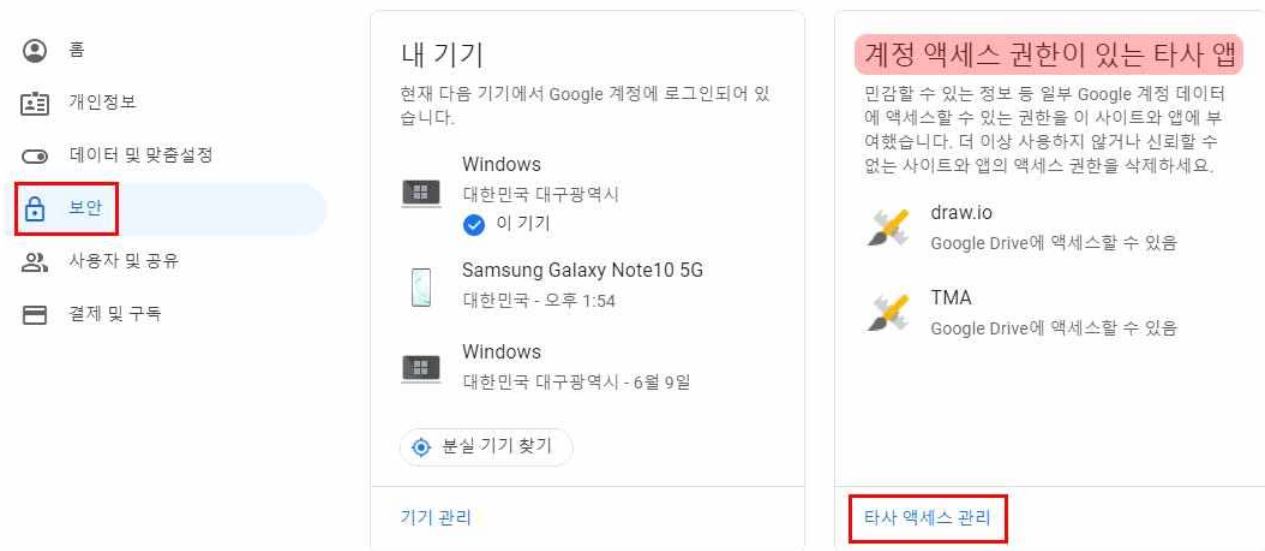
홈
개인정보
데이터 및 맞춤설정
보안
사용자 및 공유
결제 및 구독

내 기기
현재 다음 기기에서 Google 계정에 로그인되어 있습니다.

Windows
대한민국 대구광역시
이 기기

Samsung Galaxy Note10 5G
대한민국 - 오후 1:54

Windows
대한민국 대구광역시 - 6월 9일

분실 기기 찾기

기기 관리

계정 액세스 권한이 있는 타사 앱
민감할 수 있는 정보 등 일부 Google 계정 데이터에 액세스할 수 있는 권한을 이 사이트와 앱에 부여했습니다. 더 이상 사용하지 않거나 신뢰할 수 없는 사이트와 앱의 액세스 권한을 삭제하세요.

draw.io
Google Drive에 액세스할 수 있음

TMA
Google Drive에 액세스할 수 있음

타사 액세스 관리